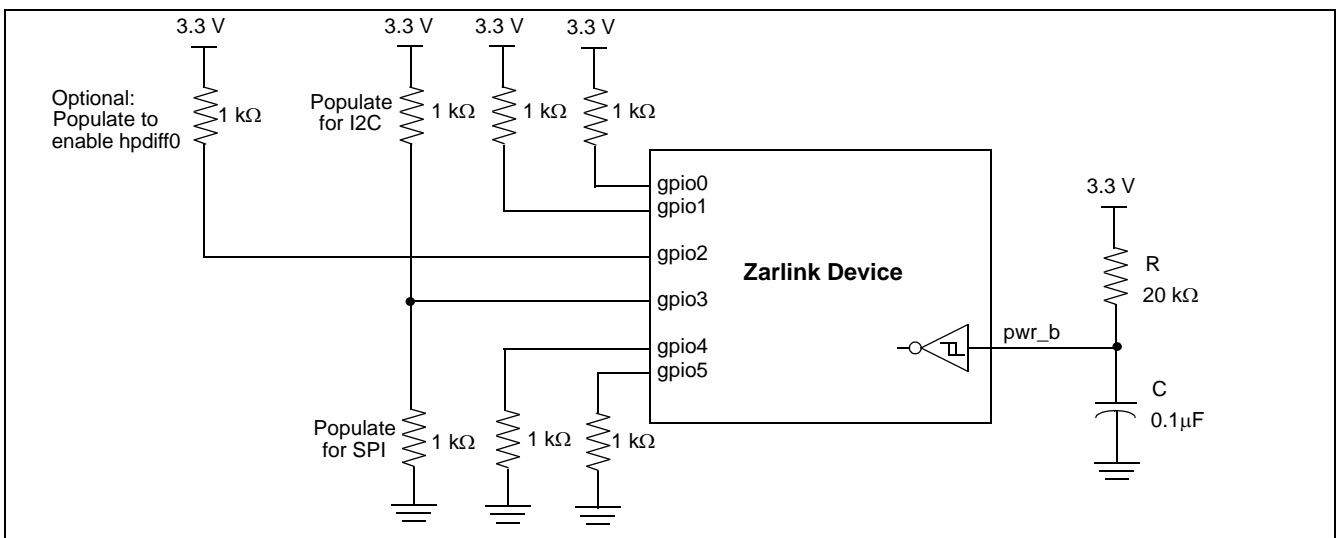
3.3 V

3.3 V

3.3 V

3.3 V

Optional: Populate to enable hpdiff0

1 kΩ

Populate for I2C

1 kΩ

1 kΩ

1 kΩ

gpio0

gpio1

gpio2

gpio3

gpio4

gpio5

Zarlink Device

3.3 V

R

20 kΩ

pwr_b

C

0.1μF

Populate for SPI

1 kΩ

1 kΩ

1 kΩ